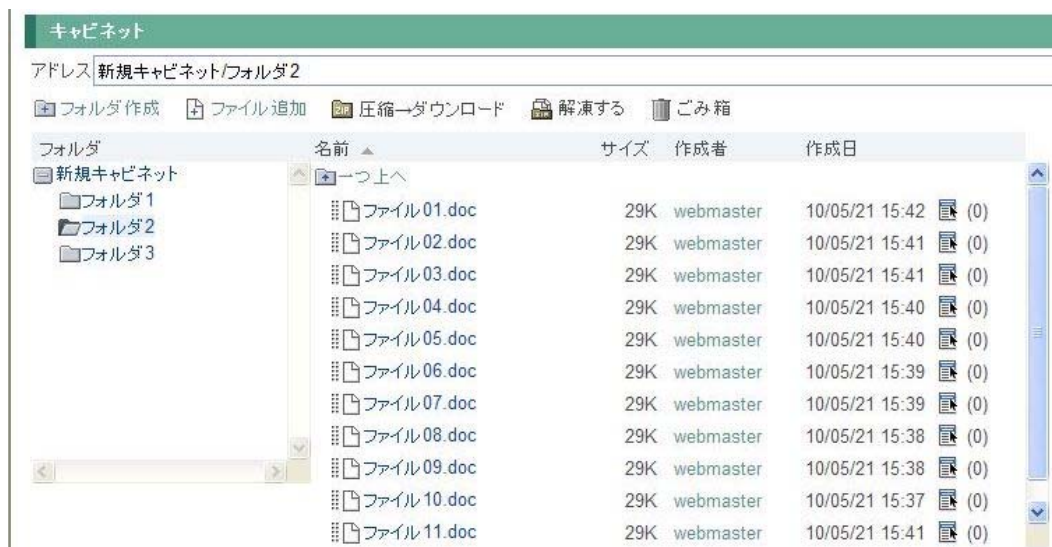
キャビネット

アドレス 新規キャビネット/フォルダ2

フォルダ作成　ファイル追加　圧縮→ダウンロード　解凍する　ごみ箱

フォルダ
新規キャビネット
フォルダ1
フォルダ2
フォルダ3

| 名前 ▲ | サイズ | 作成者 | 作成日 | |
|---|---|---|---|---|
| 一つ上へ | | | | |
| ファイル01.doc | 29K | webmaster | 10/05/21 15:42 | (0) |
| ファイル02.doc | 29K | webmaster | 10/05/21 15:41 | (0) |
| ファイル03.doc | 29K | webmaster | 10/05/21 15:41 | (0) |
| ファイル04.doc | 29K | webmaster | 10/05/21 15:40 | (0) |
| ファイル05.doc | 29K | webmaster | 10/05/21 15:40 | (0) |
| ファイル06.doc | 29K | webmaster | 10/05/21 15:39 | (0) |
| ファイル07.doc | 29K | webmaster | 10/05/21 15:39 | (0) |
| ファイル08.doc | 29K | webmaster | 10/05/21 15:38 | (0) |
| ファイル09.doc | 29K | webmaster | 10/05/21 15:38 | (0) |
| ファイル10.doc | 29K | webmaster | 10/05/21 15:37 | (0) |
| ファイル11.doc | 29K | webmaster | 10/05/21 15:41 | (0) |